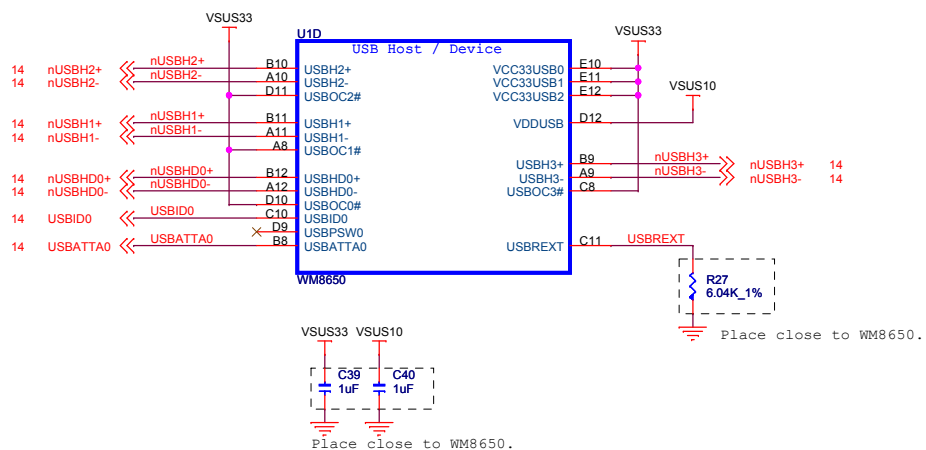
VSUS33

U1D

USB Host / Device

14 nUSBH2+
14 nUSBH2-
nUSBH2+
nUSBH2-
B10
A10
D11
USBH2+
USBH2-
USBOC2#

14 nUSBH1+
14 nUSBH1-
nUSBH1+
nUSBH1-
B11
A11
A8
USBH1+
USBH1-
USBOC1#

14 nUSBHD0+
14 nUSBHD0-
nUSBHD0+
nUSBHD0-
B12
A12
D10
USBHD0+
USBHD0-
USBOC0#

14 USBID0
USBID0
C10
USBID0
D9
USBPSW0

14 USBATTA0
USBATTA0
B8
USBATTA0

WM8650

VSUS33
VCC33USB0 E10
VCC33USB1 E11
VCC33USB2 E12

VSUS10
VDDUSB D12

USBH3+ B9
USBH3- A9
USBOC3# C8
nUSBH3+
nUSBH3-
nUSBH3+ 14
nUSBH3- 14

USBREXT C11
USBREXT

R27
6.04K_1%

Place close to WM8650.

VSUS33 VSUS10
C39
1uF
C40
1uF

Place close to WM8650.